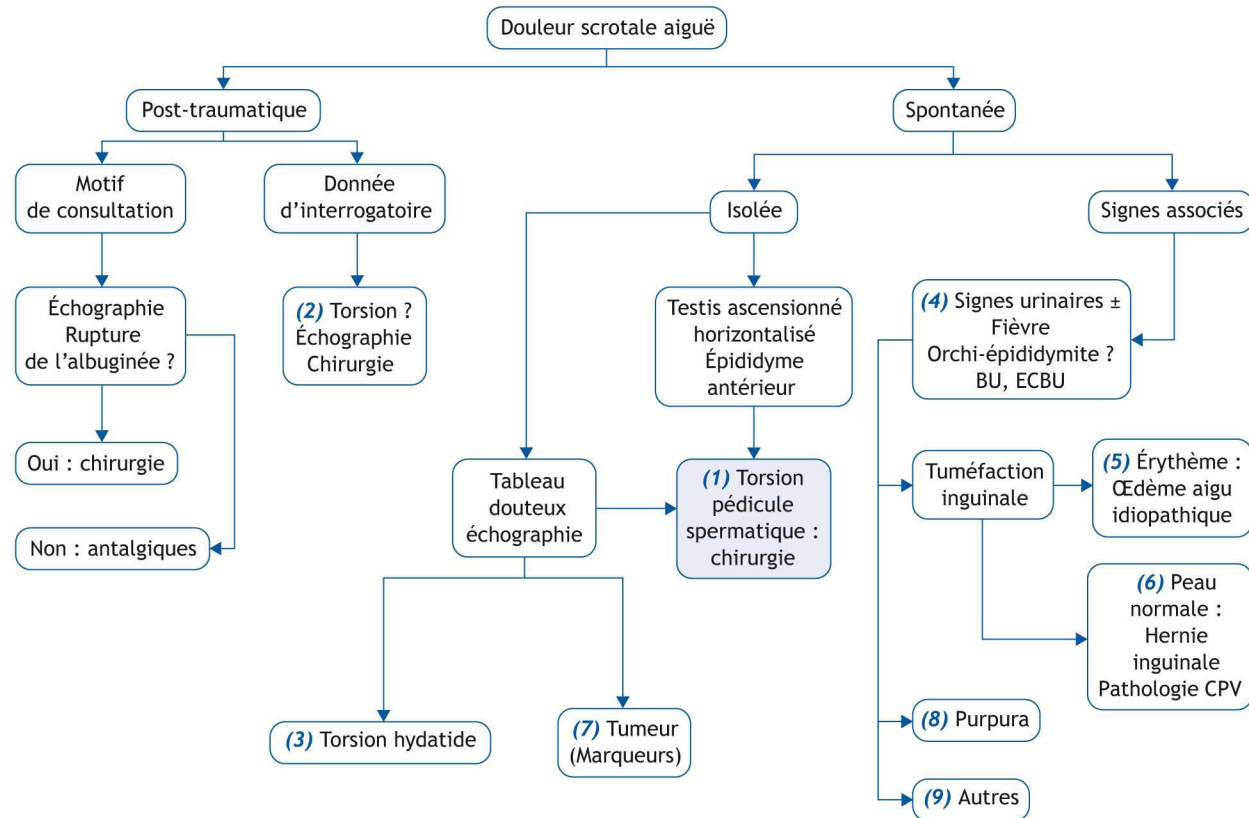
Douleur scrotale aiguë

Post-traumatique

Spontanée

Motif de consultation

Donnée d'interrogatoire

Isolée

Signes associés

Échographie Rupture de l'albuginée ?

(2) Torsion ? Échographie Chirurgie

Testis ascensionné horizontalisé Épididyme antérieur

(4) Signes urinaires ± Fièvre Orchi-épididymite ? BU, ECBU

Oui : chirurgie

Non : antalgiques

Tableau douteux échographie

(1) Torsion pédicule spermatique : chirurgie

Tuméfaction inguinale

(5) Érythème : Œdème aigu idiopathique

(6) Peau normale : Hernie inguinale Pathologie CPV

(3) Torsion hydatide

(7) Tumeur (Marqueurs)

(8) Purpura

(9) Autres